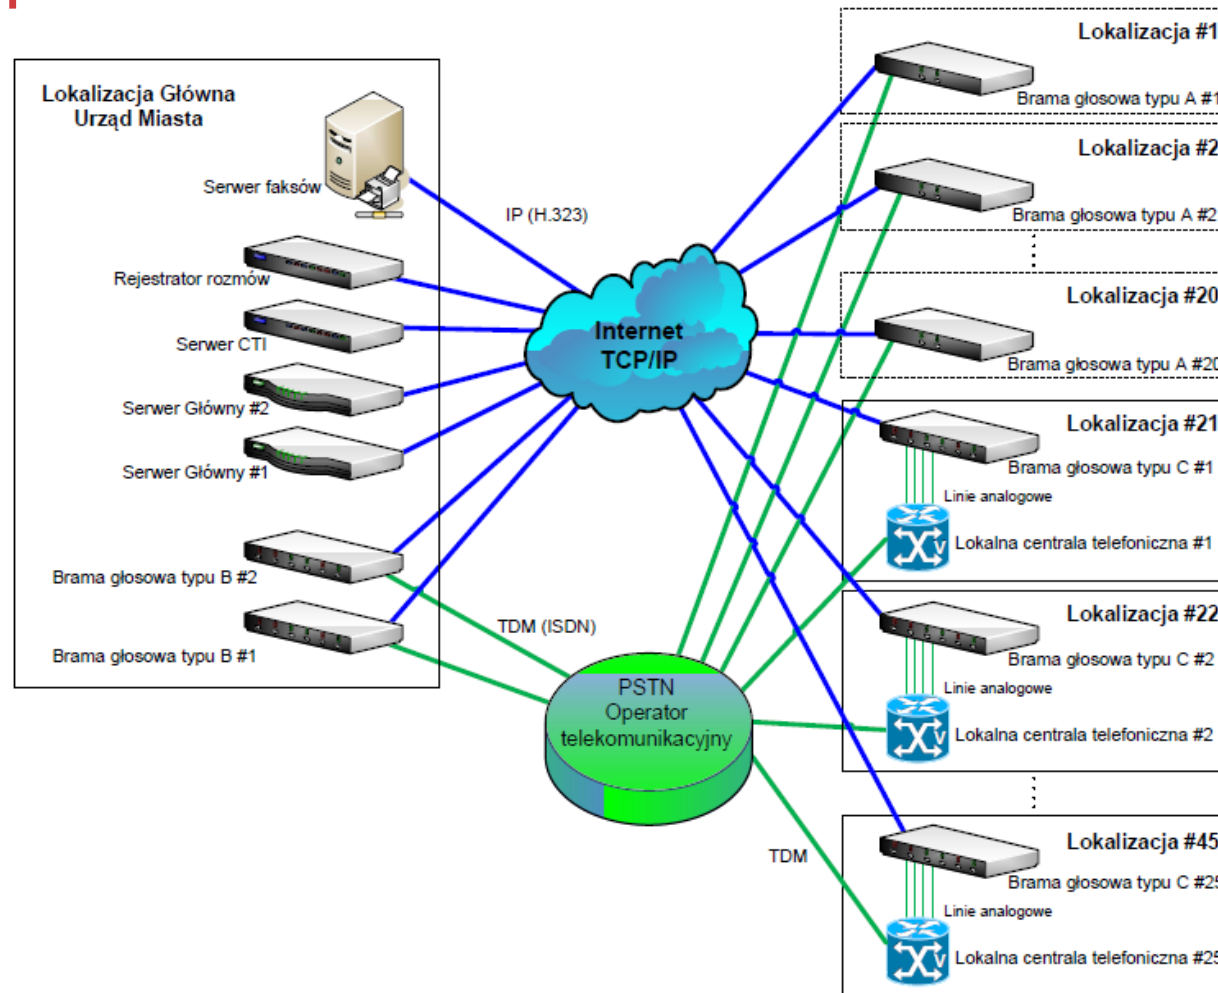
Lokalizacja Główna
Urząd Miasta

Serwer faksów

Rejestrator rozmów

Serwer CTI

Serwer Główny #2

Serwer Główny #1

Brama głosowa typu B #2

Brama głosowa typu B #1

IP (H.323)

Internet
TCP/IP

TDM (ISDN)

PSTN
Operator
telekomunikacyjny

TDM

Lokalizacja #1
Brama głosowa typu A #1

Lokalizacja #2
Brama głosowa typu A #2

Lokalizacja #20
Brama głosowa typu A #20

Lokalizacja #21
Brama głosowa typu C #1
Linie analogowe
Lokalna centrala telefoniczna #1

Lokalizacja #22
Brama głosowa typu C #2
Linie analogowe
Lokalna centrala telefoniczna #2

Lokalizacja #45
Brama głosowa typu C #2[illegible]
Linie analogowe
Lokalna centrala telefoniczna #2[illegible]